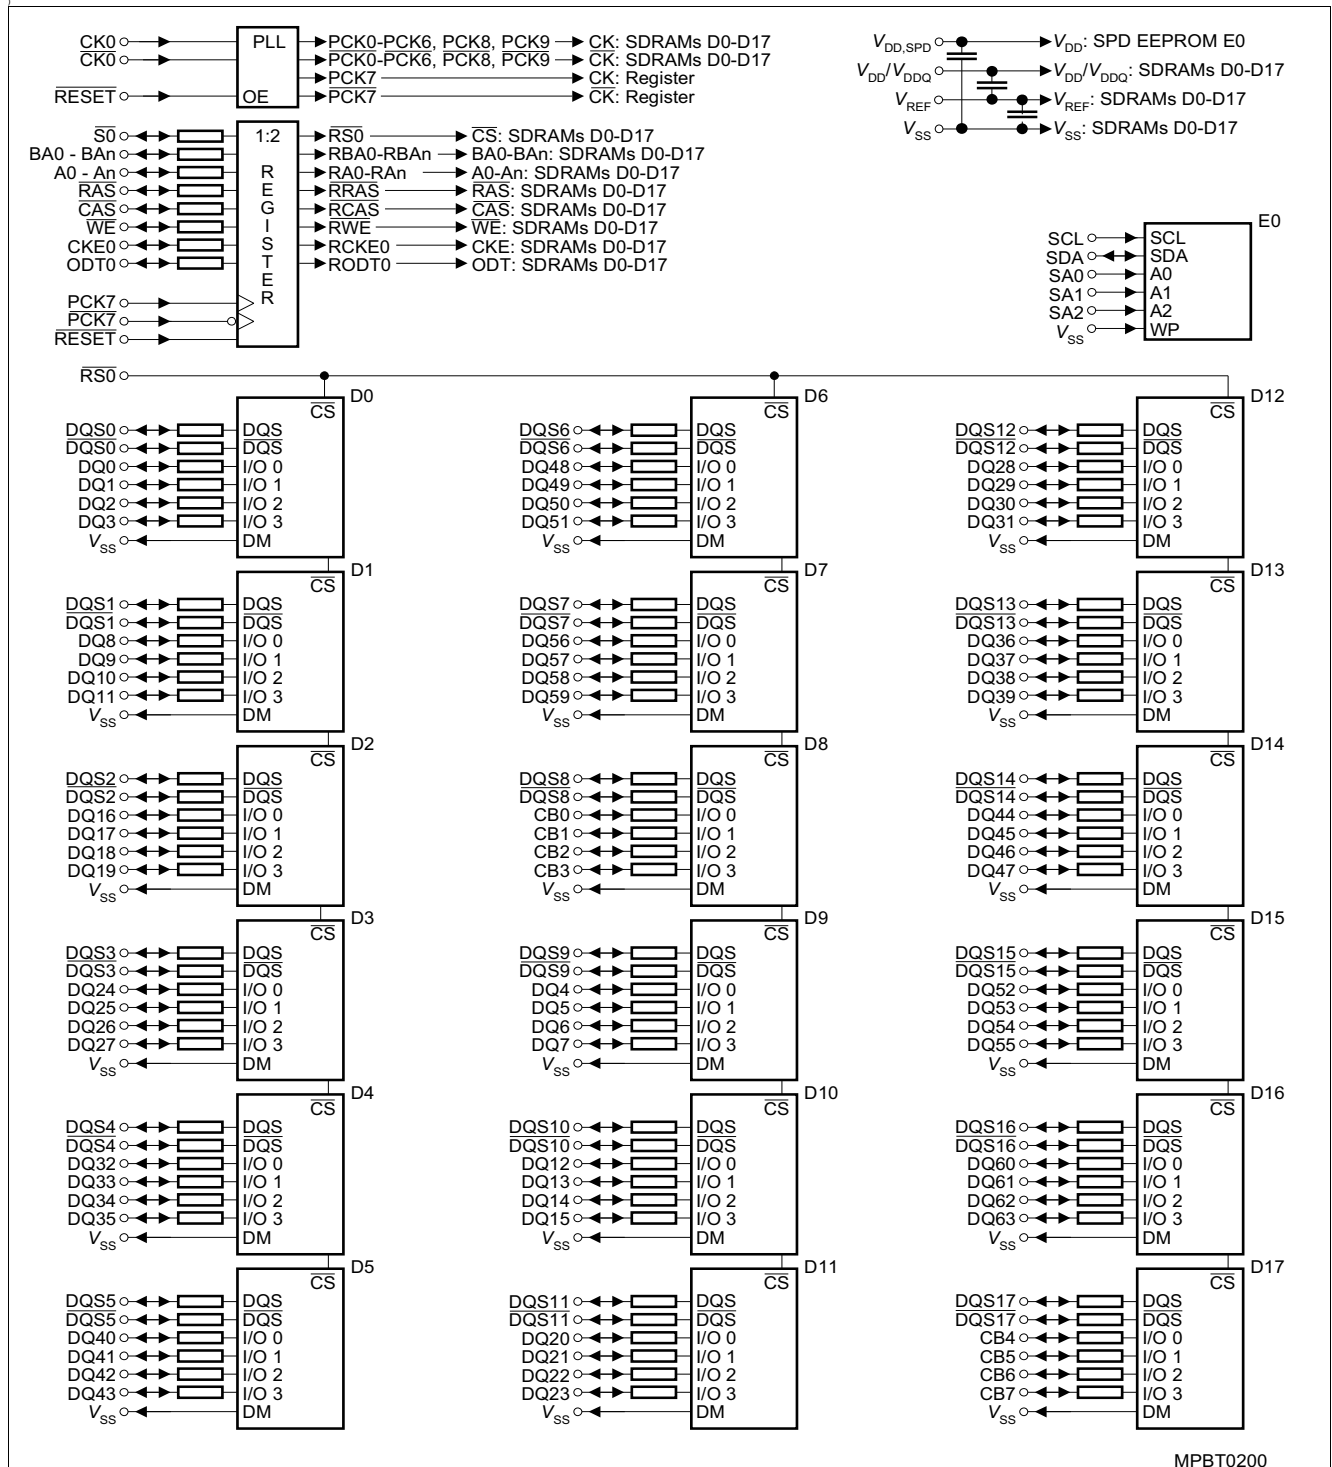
CK0
$\overline{CK0}$
$\overline{RESET}$
PLL
OE
PCK0-PCK6, PCK8, PCK9 → CK: SDRAMs D0-D17
$\overline{PCK0}$-$\overline{PCK6}$, $\overline{PCK8}$, $\overline{PCK9}$ → $\overline{CK}$: SDRAMs D0-D17
PCK7 → CK: Register
$\overline{PCK7}$ → $\overline{CK}$: Register

$V_{DD,SPD}$ → $V_{DD}$: SPD EEPROM E0
$V_{DD}/V_{DDQ}$ → $V_{DD}/V_{DDQ}$: SDRAMs D0-D17
$V_{REF}$ → $V_{REF}$: SDRAMs D0-D17
$V_{SS}$ → $V_{SS}$: SDRAMs D0-D17

$\overline{S0}$
BA0 - BAn
A0 - An
$\overline{RAS}$
$\overline{CAS}$
$\overline{WE}$
CKE0
ODT0
1:2
R E G I S T E R
$\overline{RS0}$ → $\overline{CS}$: SDRAMs D0-D17
RBA0-RBAn → BA0-BAn: SDRAMs D0-D17
RA0-RAn → A0-An: SDRAMs D0-D17
$\overline{RRAS}$ → $\overline{RAS}$: SDRAMs D0-D17
$\overline{RCAS}$ → $\overline{CAS}$: SDRAMs D0-D17
$\overline{RWE}$ → $\overline{WE}$: SDRAMs D0-D17
RCKE0 → CKE: SDRAMs D0-D17
RODT0 → ODT: SDRAMs D0-D17
PCK7
$\overline{PCK7}$
$\overline{RESET}$

E0
SCL SCL
SDA SDA
SA0 A0
SA1 A1
SA2 A2
$V_{SS}$ WP

$\overline{RS0}$

D0: $\overline{CS}$; DQS0 DQS; $\overline{DQS0}$ $\overline{DQS}$; DQ0 I/O 0; DQ1 I/O 1; DQ2 I/O 2; DQ3 I/O 3; $V_{SS}$ DM
D1: $\overline{CS}$; DQS1 DQS; $\overline{DQS1}$ $\overline{DQS}$; DQ8 I/O 0; DQ9 I/O 1; DQ10 I/O 2; DQ11 I/O 3; $V_{SS}$ DM
D2: $\overline{CS}$; DQS2 DQS; $\overline{DQS2}$ $\overline{DQS}$; DQ16 I/O 0; DQ17 I/O 1; DQ18 I/O 2; DQ19 I/O 3; $V_{SS}$ DM
D3: $\overline{CS}$; DQS3 DQS; $\overline{DQS3}$ $\overline{DQS}$; DQ24 I/O 0; DQ25 I/O 1; DQ26 I/O 2; DQ27 I/O 3; $V_{SS}$ DM
D4: $\overline{CS}$; DQS4 DQS; $\overline{DQS4}$ $\overline{DQS}$; DQ32 I/O 0; DQ33 I/O 1; DQ34 I/O 2; DQ35 I/O 3; $V_{SS}$ DM
D5: $\overline{CS}$; DQS5 DQS; $\overline{DQS5}$ $\overline{DQS}$; DQ40 I/O 0; DQ41 I/O 1; DQ42 I/O 2; DQ43 I/O 3; $V_{SS}$ DM

D6: $\overline{CS}$; DQS6 DQS; $\overline{DQS6}$ $\overline{DQS}$; DQ48 I/O 0; DQ49 I/O 1; DQ50 I/O 2; DQ51 I/O 3; $V_{SS}$ DM
D7: $\overline{CS}$; DQS7 DQS; $\overline{DQS7}$ $\overline{DQS}$; DQ56 I/O 0; DQ57 I/O 1; DQ58 I/O 2; DQ59 I/O 3; $V_{SS}$ DM
D8: $\overline{CS}$; DQS8 DQS; $\overline{DQS8}$ $\overline{DQS}$; CB0 I/O 0; CB1 I/O 1; CB2 I/O 2; CB3 I/O 3; $V_{SS}$ DM
D9: $\overline{CS}$; DQS9 DQS; $\overline{DQS9}$ $\overline{DQS}$; DQ4 I/O 0; DQ5 I/O 1; DQ6 I/O 2; DQ7 I/O 3; $V_{SS}$ DM
D10: $\overline{CS}$; DQS10 DQS; $\overline{DQS10}$ $\overline{DQS}$; DQ12 I/O 0; DQ13 I/O 1; DQ14 I/O 2; DQ15 I/O 3; $V_{SS}$ DM
D11: $\overline{CS}$; DQS11 DQS; $\overline{DQS11}$ $\overline{DQS}$; DQ20 I/O 0; DQ21 I/O 1; DQ22 I/O 2; DQ23 I/O 3; $V_{SS}$ DM

D12: $\overline{CS}$; DQS12 DQS; $\overline{DQS12}$ $\overline{DQS}$; DQ28 I/O 0; DQ29 I/O 1; DQ30 I/O 2; DQ31 I/O 3; $V_{SS}$ DM
D13: $\overline{CS}$; DQS13 DQS; $\overline{DQS13}$ $\overline{DQS}$; DQ36 I/O 0; DQ37 I/O 1; DQ38 I/O 2; DQ39 I/O 3; $V_{SS}$ DM
D14: $\overline{CS}$; DQS14 DQS; $\overline{DQS14}$ $\overline{DQS}$; DQ44 I/O 0; DQ45 I/O 1; DQ46 I/O 2; DQ47 I/O 3; $V_{SS}$ DM
D15: $\overline{CS}$; DQS15 DQS; $\overline{DQS15}$ $\overline{DQS}$; DQ52 I/O 0; DQ53 I/O 1; DQ54 I/O 2; DQ55 I/O 3; $V_{SS}$ DM
D16: $\overline{CS}$; DQS16 DQS; $\overline{DQS16}$ $\overline{DQS}$; DQ60 I/O 0; DQ61 I/O 1; DQ62 I/O 2; DQ63 I/O 3; $V_{SS}$ DM
D17: $\overline{CS}$; DQS17 DQS; $\overline{DQS17}$ $\overline{DQS}$; CB4 I/O 0; CB5 I/O 1; CB6 I/O 2; CB7 I/O 3; $V_{SS}$ DM

MPBT0200